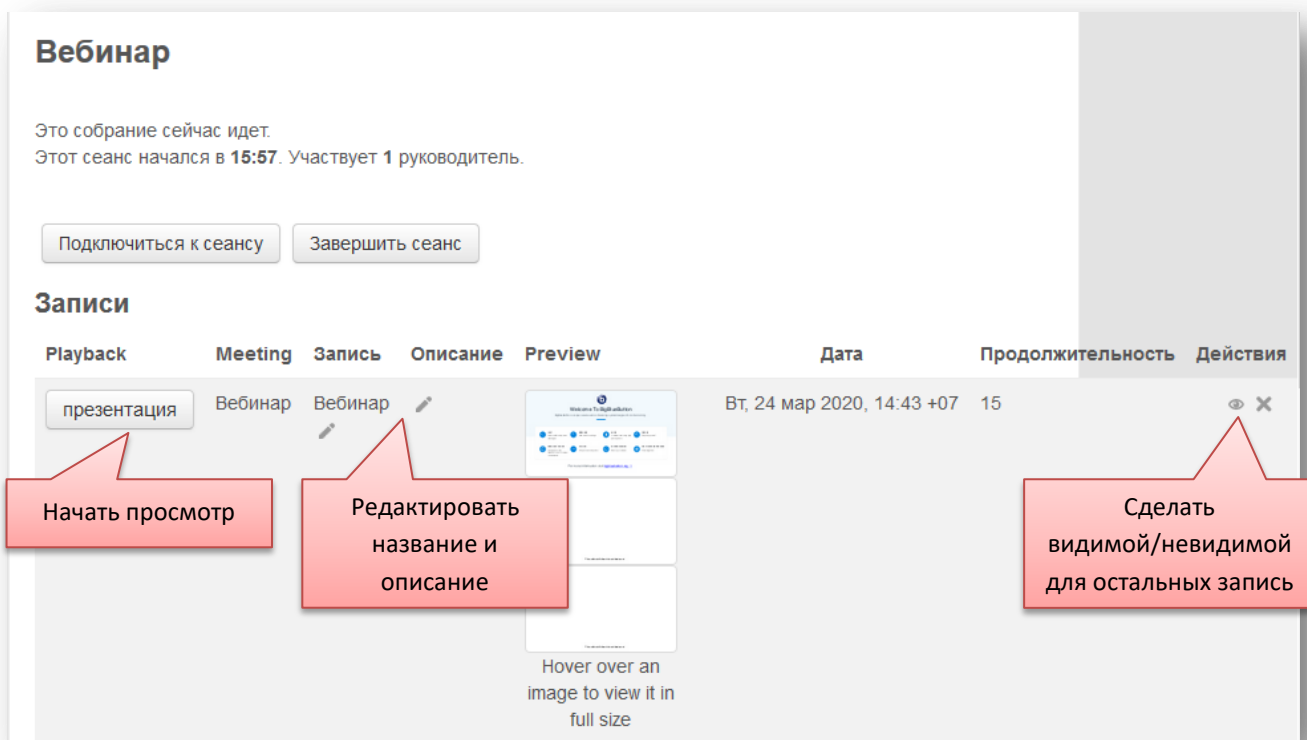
Вебинар

Это собрание сейчас идет.
Этот сеанс начался в **15:57**. Участвует **1** руководитель.

Подключиться к сеансу | Завершить сеанс

Записи

| Playback | Meeting | Запись | Описание | Preview | Дата | Продолжительность | Действия |
|---|---|---|---|---|---|---|---|
| презентация | Вебинар | Вебинар | | Welcome To BigBlueButton Hover over an image to view it in full size | Вт, 24 мар 2020, 14:43 +07 | 15 | |

Начать просмотр

Редактировать название и описание

Сделать видимой/невидимой для остальных запись